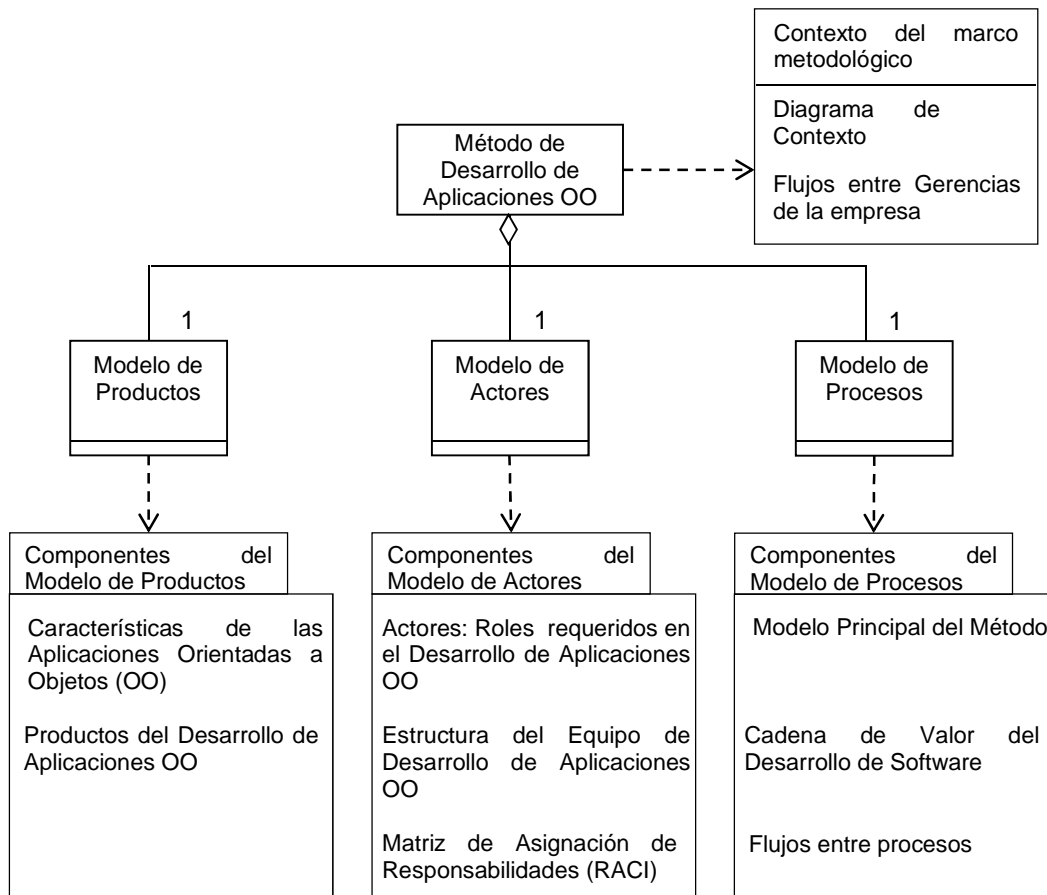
Contexto del marco metodológico

Diagrama de Contexto

Flujos entre Gerencias de la empresa

Método de Desarrollo de Aplicaciones OO

1

Modelo de Productos

1

Modelo de Actores

1

Modelo de Procesos

Componentes del Modelo de Productos

Características de las Aplicaciones Orientadas a Objetos (OO)

Productos del Desarrollo de Aplicaciones OO

Componentes del Modelo de Actores

Actores: Roles requeridos en el Desarrollo de Aplicaciones OO

Estructura del Equipo de Desarrollo de Aplicaciones OO

Matriz de Asignación de Responsabilidades (RACI)

Componentes del Modelo de Procesos

Modelo Principal del Método

Cadena de Valor del Desarrollo de Software

Flujos entre procesos